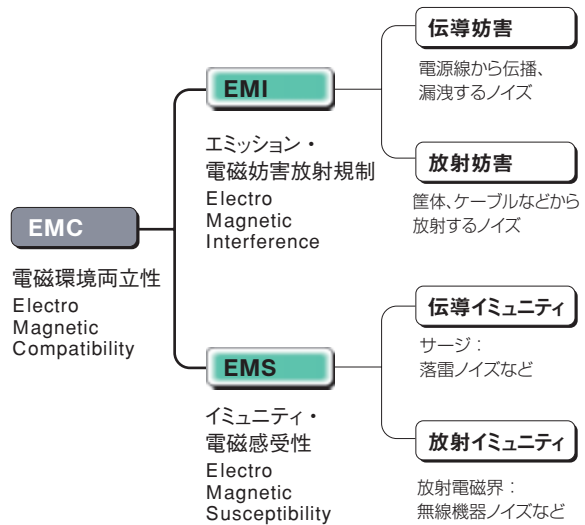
EMC

電磁環境両立性
Electro Magnetic Compatibility

EMI

エミッション・
電磁妨害放射規制
Electro Magnetic Interference

伝導妨害

電源線から伝播、漏洩するノイズ

放射妨害

筐体、ケーブルなどから放射するノイズ

EMS

イミュニティ・
電磁感受性
Electro Magnetic Susceptibility

伝導イミュニティ

サージ：
落雷ノイズなど

放射イミュニティ

放射電磁界：
無線機器ノイズなど